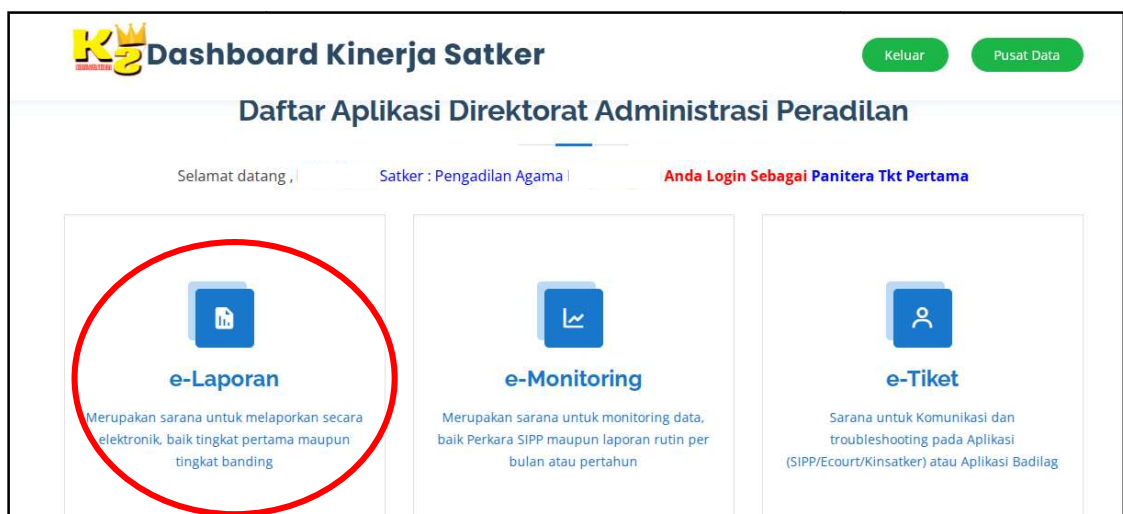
KS Dashboard Kinerja Satker

Keluar

Pusat Data

Daftar Aplikasi Direktorat Administrasi Peradilan

Selamat datang , Satker : Pengadilan Agama Anda Login Sebagai Panitera Tkt Pertama

e-Laporan

Merupakan sarana untuk melaporkan secara elektronik, baik tingkat pertama maupun tingkat banding

e-Monitoring

Merupakan sarana untuk monitoring data, baik Perkara SIPP maupun laporan rutin per bulan atau pertahun

e-Tiket

Sarana untuk Komunikasi dan troubleshooting pada Aplikasi (SIPP/Ecourt/Kinsatker) atau Aplikasi Badilag